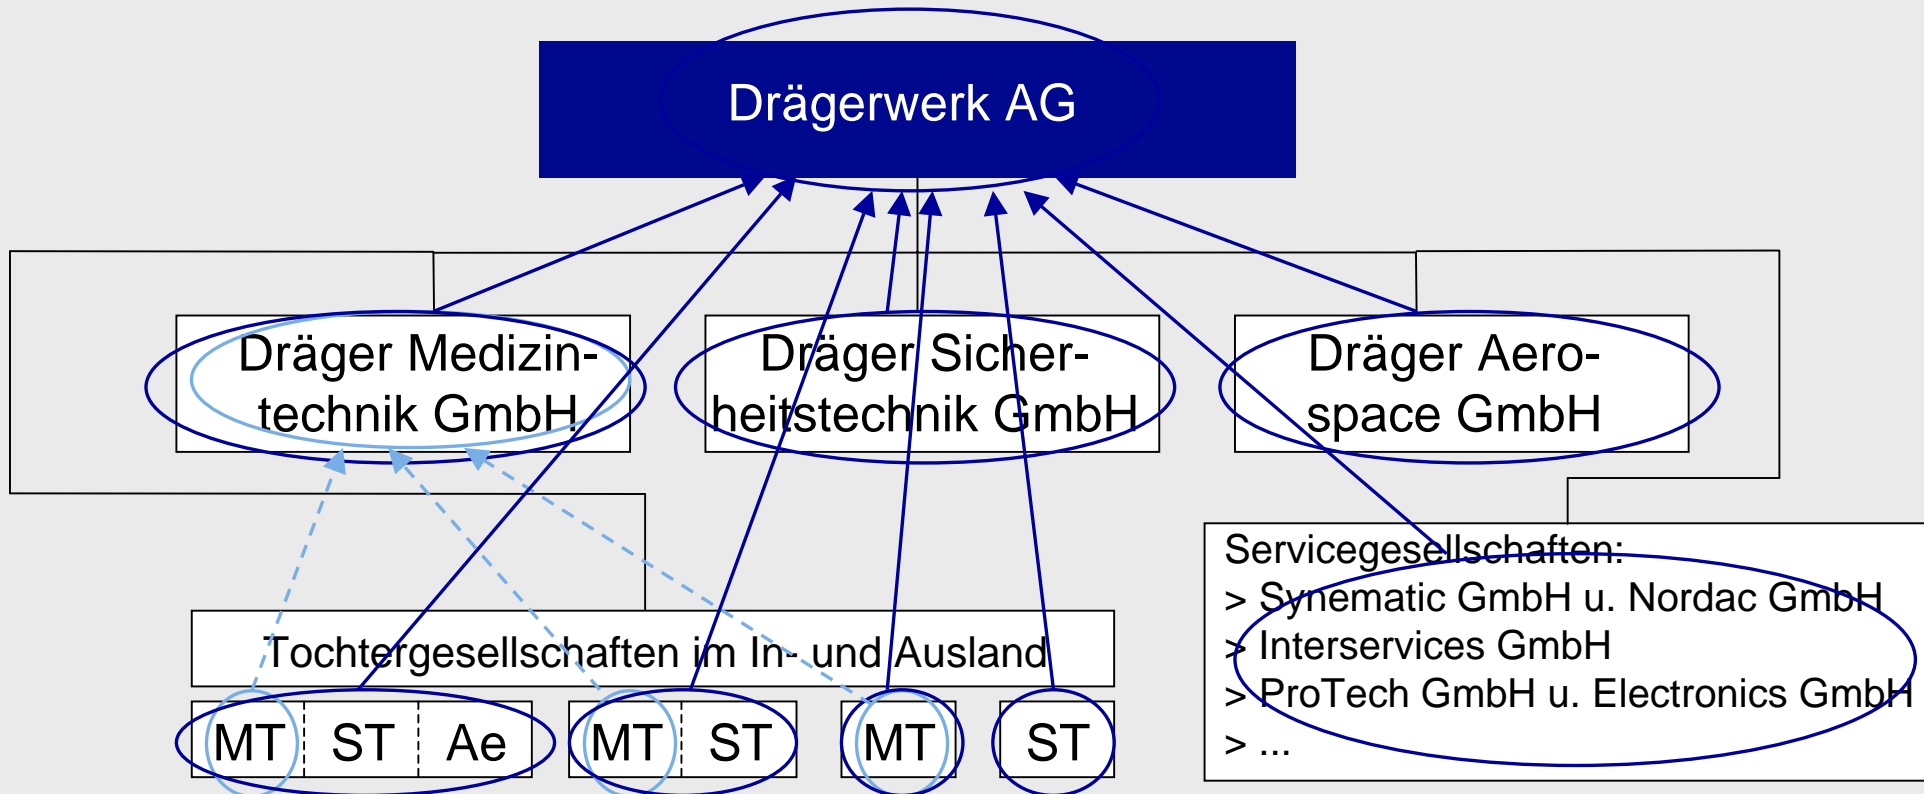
Drägerwerk AG

Dräger Medizintechnik GmbH

Dräger Sicherheitstechnik GmbH

Dräger Aerospace GmbH

Servicegesellschaften:
> Synematic GmbH u. Nordac GmbH
> Interservices GmbH
> ProTech GmbH u. Electronics GmbH
> ...

Tochtergesellschaften im In- und Ausland

| MT | ST | Ae |
|---|---|---|

| MT | ST |
|---|---|

MT

ST